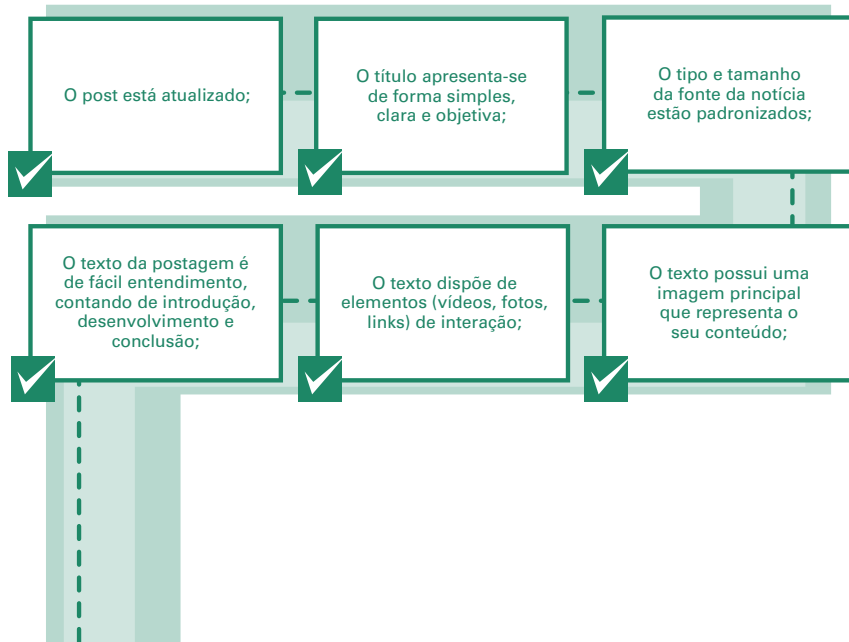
O post está atualizado;

O título apresenta-se de forma simples, clara e objetiva;

O tipo e tamanho da fonte da notícia estão padronizados;

O texto possui uma imagem principal que representa o seu conteúdo;

O texto dispõe de elementos (vídeos, fotos, links) de interação;

O texto da postagem é de fácil entendimento, contando de introdução, desenvolvimento e conclusão;